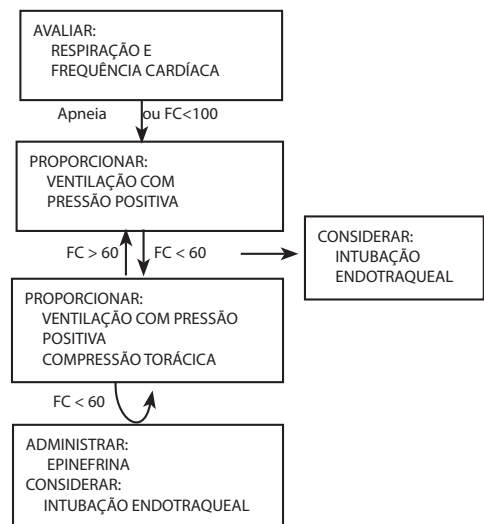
AVALIAR:
RESPIRAÇÃO E
FREQUÊNCIA CARDÍACA

Apneia ou FC<100

PROPORCIONAR:
VENTILAÇÃO COM
PRESSÃO POSITIVA

FC > 60

FC < 60

CONSIDERAR:
INTUBAÇÃO
ENDOTRAQUEAL

PROPORCIONAR:
VENTILAÇÃO COM PRESSÃO
POSITIVA
COMPRESSÃO TORÁCICA

FC < 60

ADMINISTRAR:
EPINEFRINA
CONSIDERAR:
INTUBAÇÃO ENDOTRAQUEAL